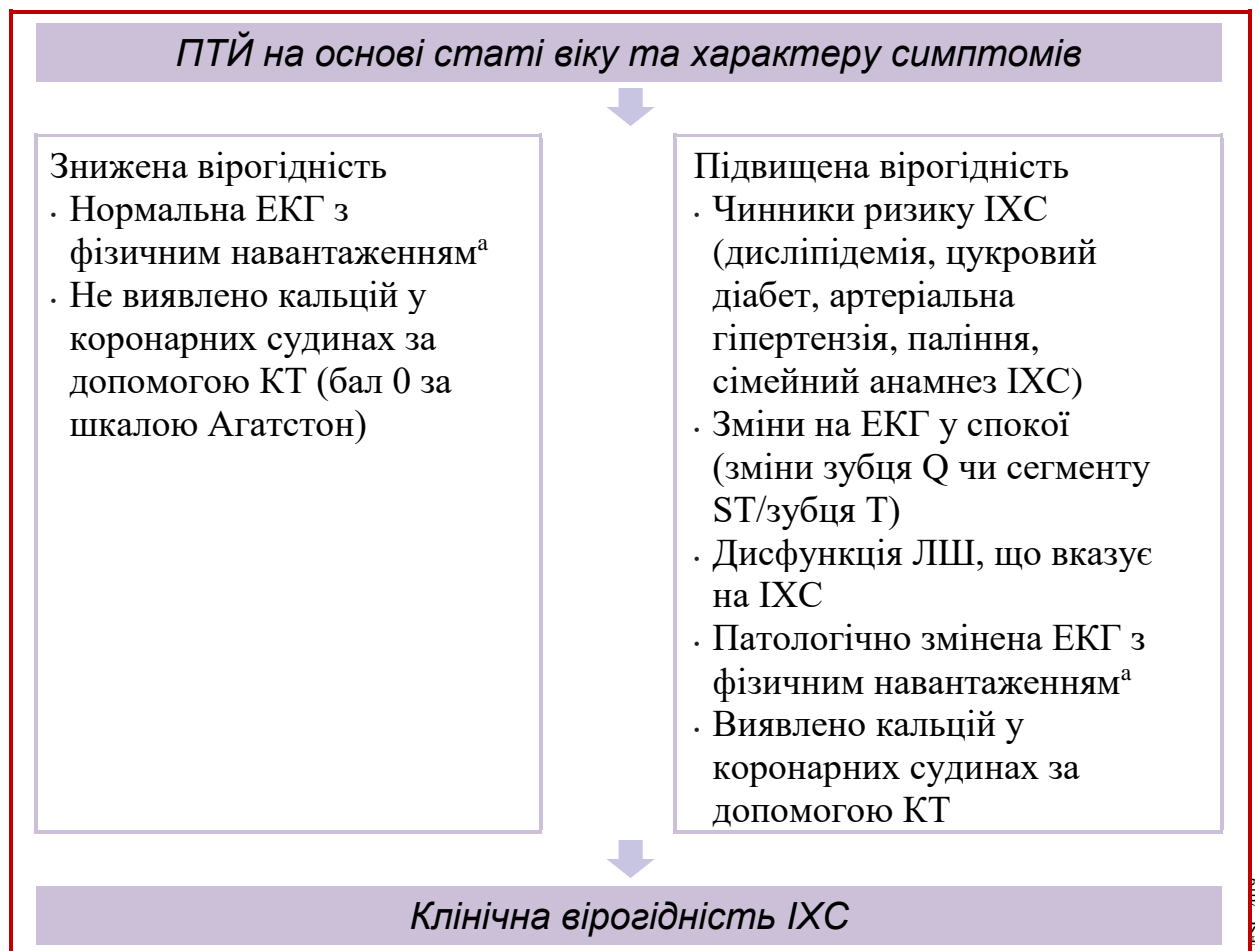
ПТЙ на основі статі віку та характеру симптомів

Знижена вірогідність
- Нормальна ЕКГ з фізичним навантаженням$^{a}$
- Не виявлено кальцій у коронарних судинах за допомогою КТ (бал 0 за шкалою Агатстон)

Підвищена вірогідність
- Чинники ризику IXC (дисліпідемія, цукровий діабет, артеріальна гіпертензія, паління, сімейний анамнез IXC)
- Зміни на ЕКГ у спокої (зміни зубця Q чи сегменту ST/зубця T)
- Дисфункція ЛШ, що вказує на IXC
- Патологічно змінена ЕКГ з фізичним навантаженням$^{a}$
- Виявлено кальцій у коронарних судинах за допомогою КТ

Клінічна вірогідність IXC